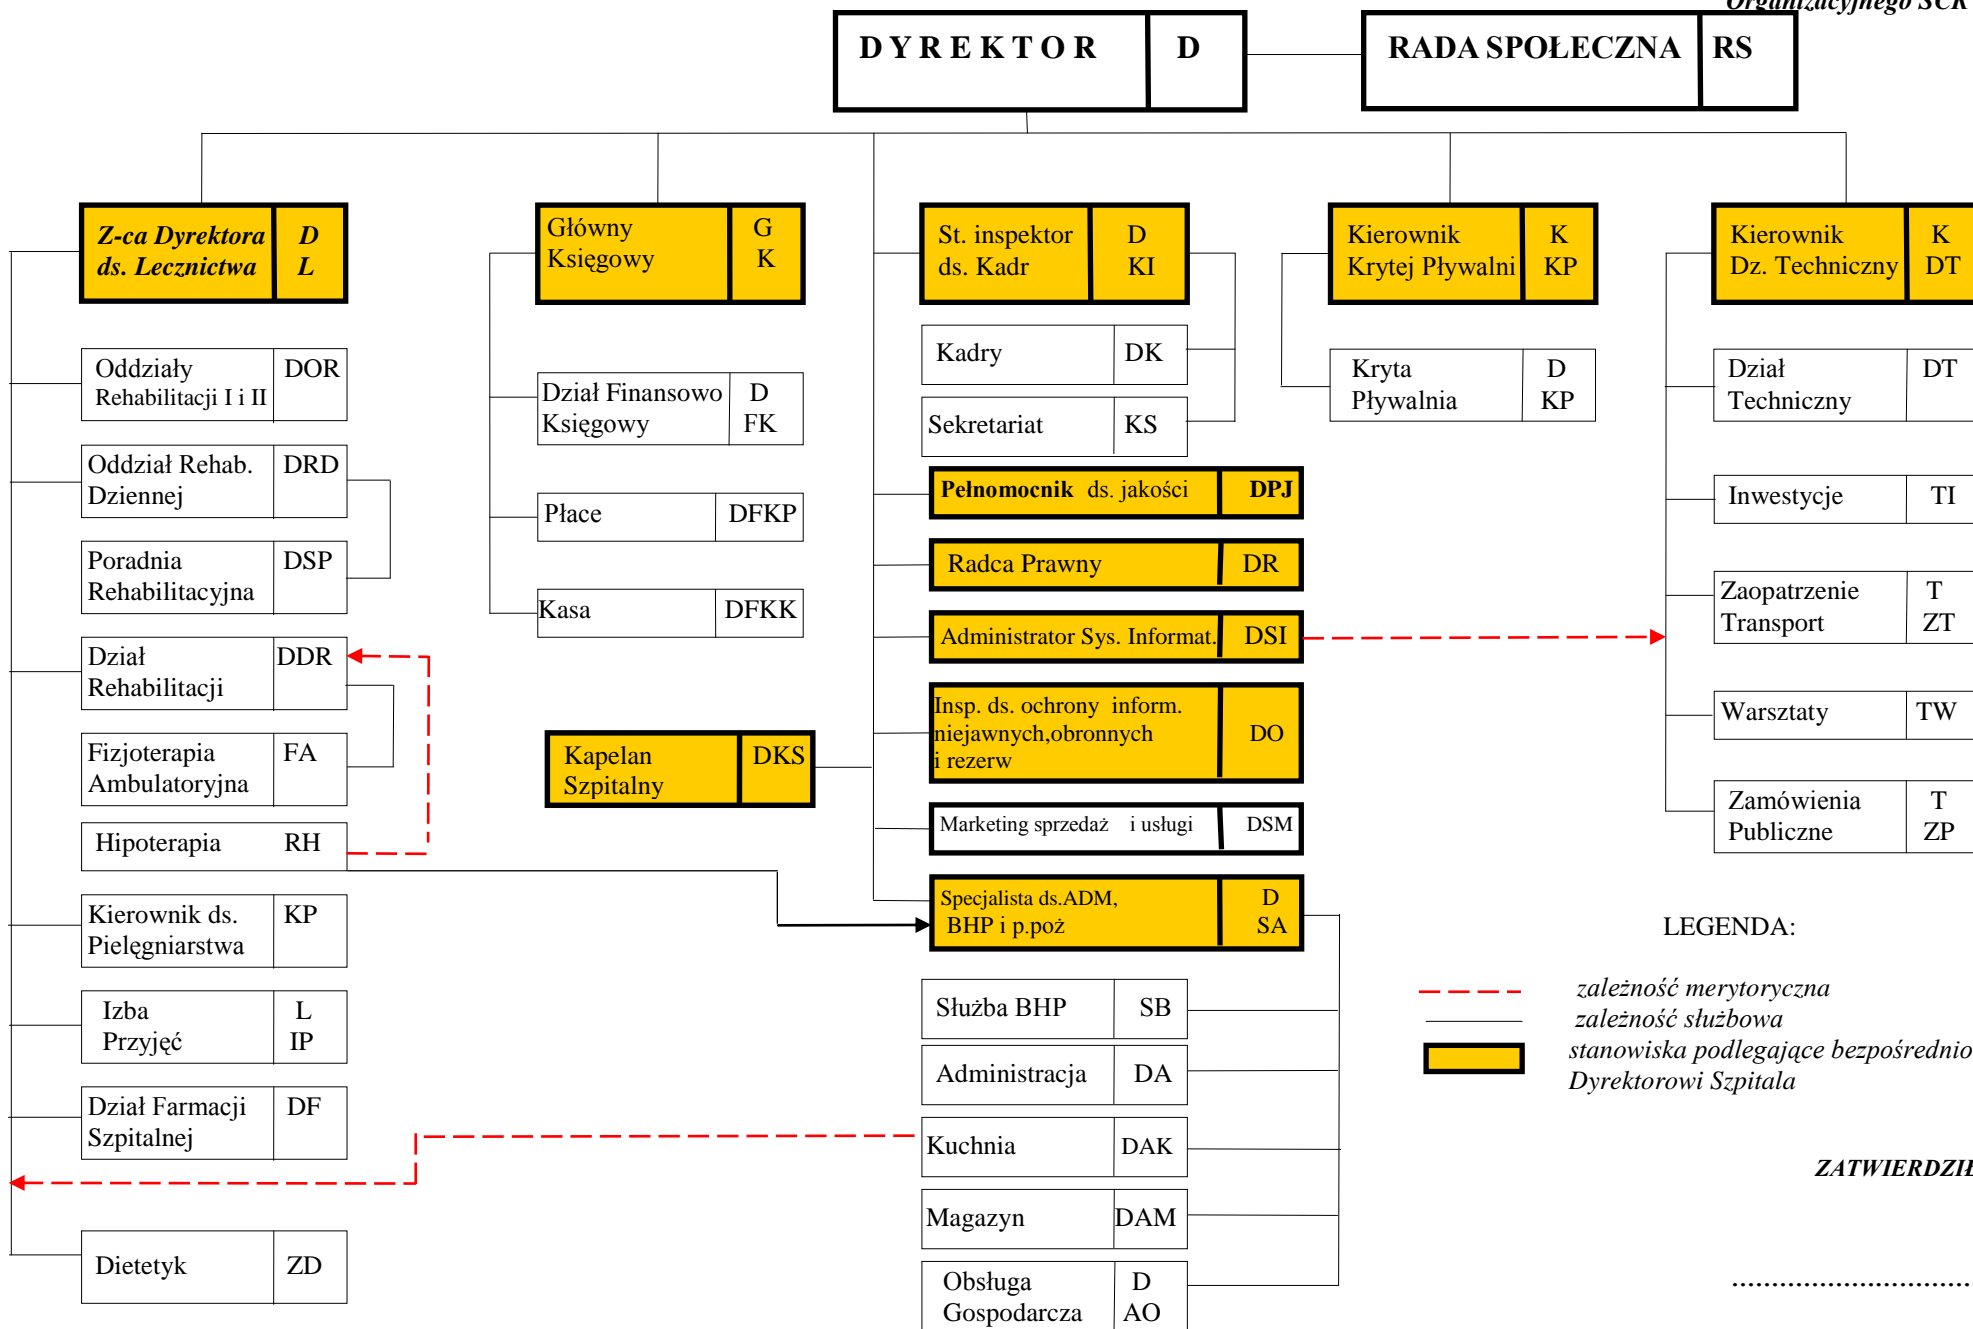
Organizacyjnego SCR

DYREKTOR D

RADA SPOŁECZNA RS

Z-ca Dyrektora ds. Lecznictwa D L

Główny Księgowy G K

St. inspektor ds. Kadr D KI

Kierownik Krytej Pływalni K KP

Kierownik Dz. Techniczny K DT

Oddziały Rehabilitacji I i II DOR

Oddział Rehab. Dziennej DRD

Poradnia Rehabilitacyjna DSP

Dział Rehabilitacji DDR

Fizjoterapia Ambulatoryjna FA

Hipoterapia RH

Kierownik ds. Pielęgniarstwa KP

Izba Przyjęć L IP

Dział Farmacji Szpitalnej DF

Dietetyk ZD

Dział Finansowo Księgowy D FK

Płace DFKP

Kasa DFKK

Kapelan Szpitalny DKS

Kadry DK

Sekretariat KS

Pełnomocnik ds. jakości DPJ

Radca Prawny DR

Administrator Sys. Informat. DSI

Insp. ds. ochrony inform. niejawnych,obronnych i rezerw DO

Marketing sprzedaż i usługi DSM

Specjalista ds.ADM, BHP i p.poż D SA

Służba BHP SB

Administracja DA

Kuchnia DAK

Magazyn DAM

Obsługa Gospodarcza D AO

Kryta Pływalnia D KP

Dział Techniczny DT

Inwestycje TI

Zaopatrzenie Transport T ZT

Warsztaty TW

Zamówienia Publiczne T ZP

LEGENDA:

zależność merytoryczna

zależność służbowa

stanowiska podlegające bezpośrednio Dyrektorowi Szpitala

ZATWIERDZIŁ

................................